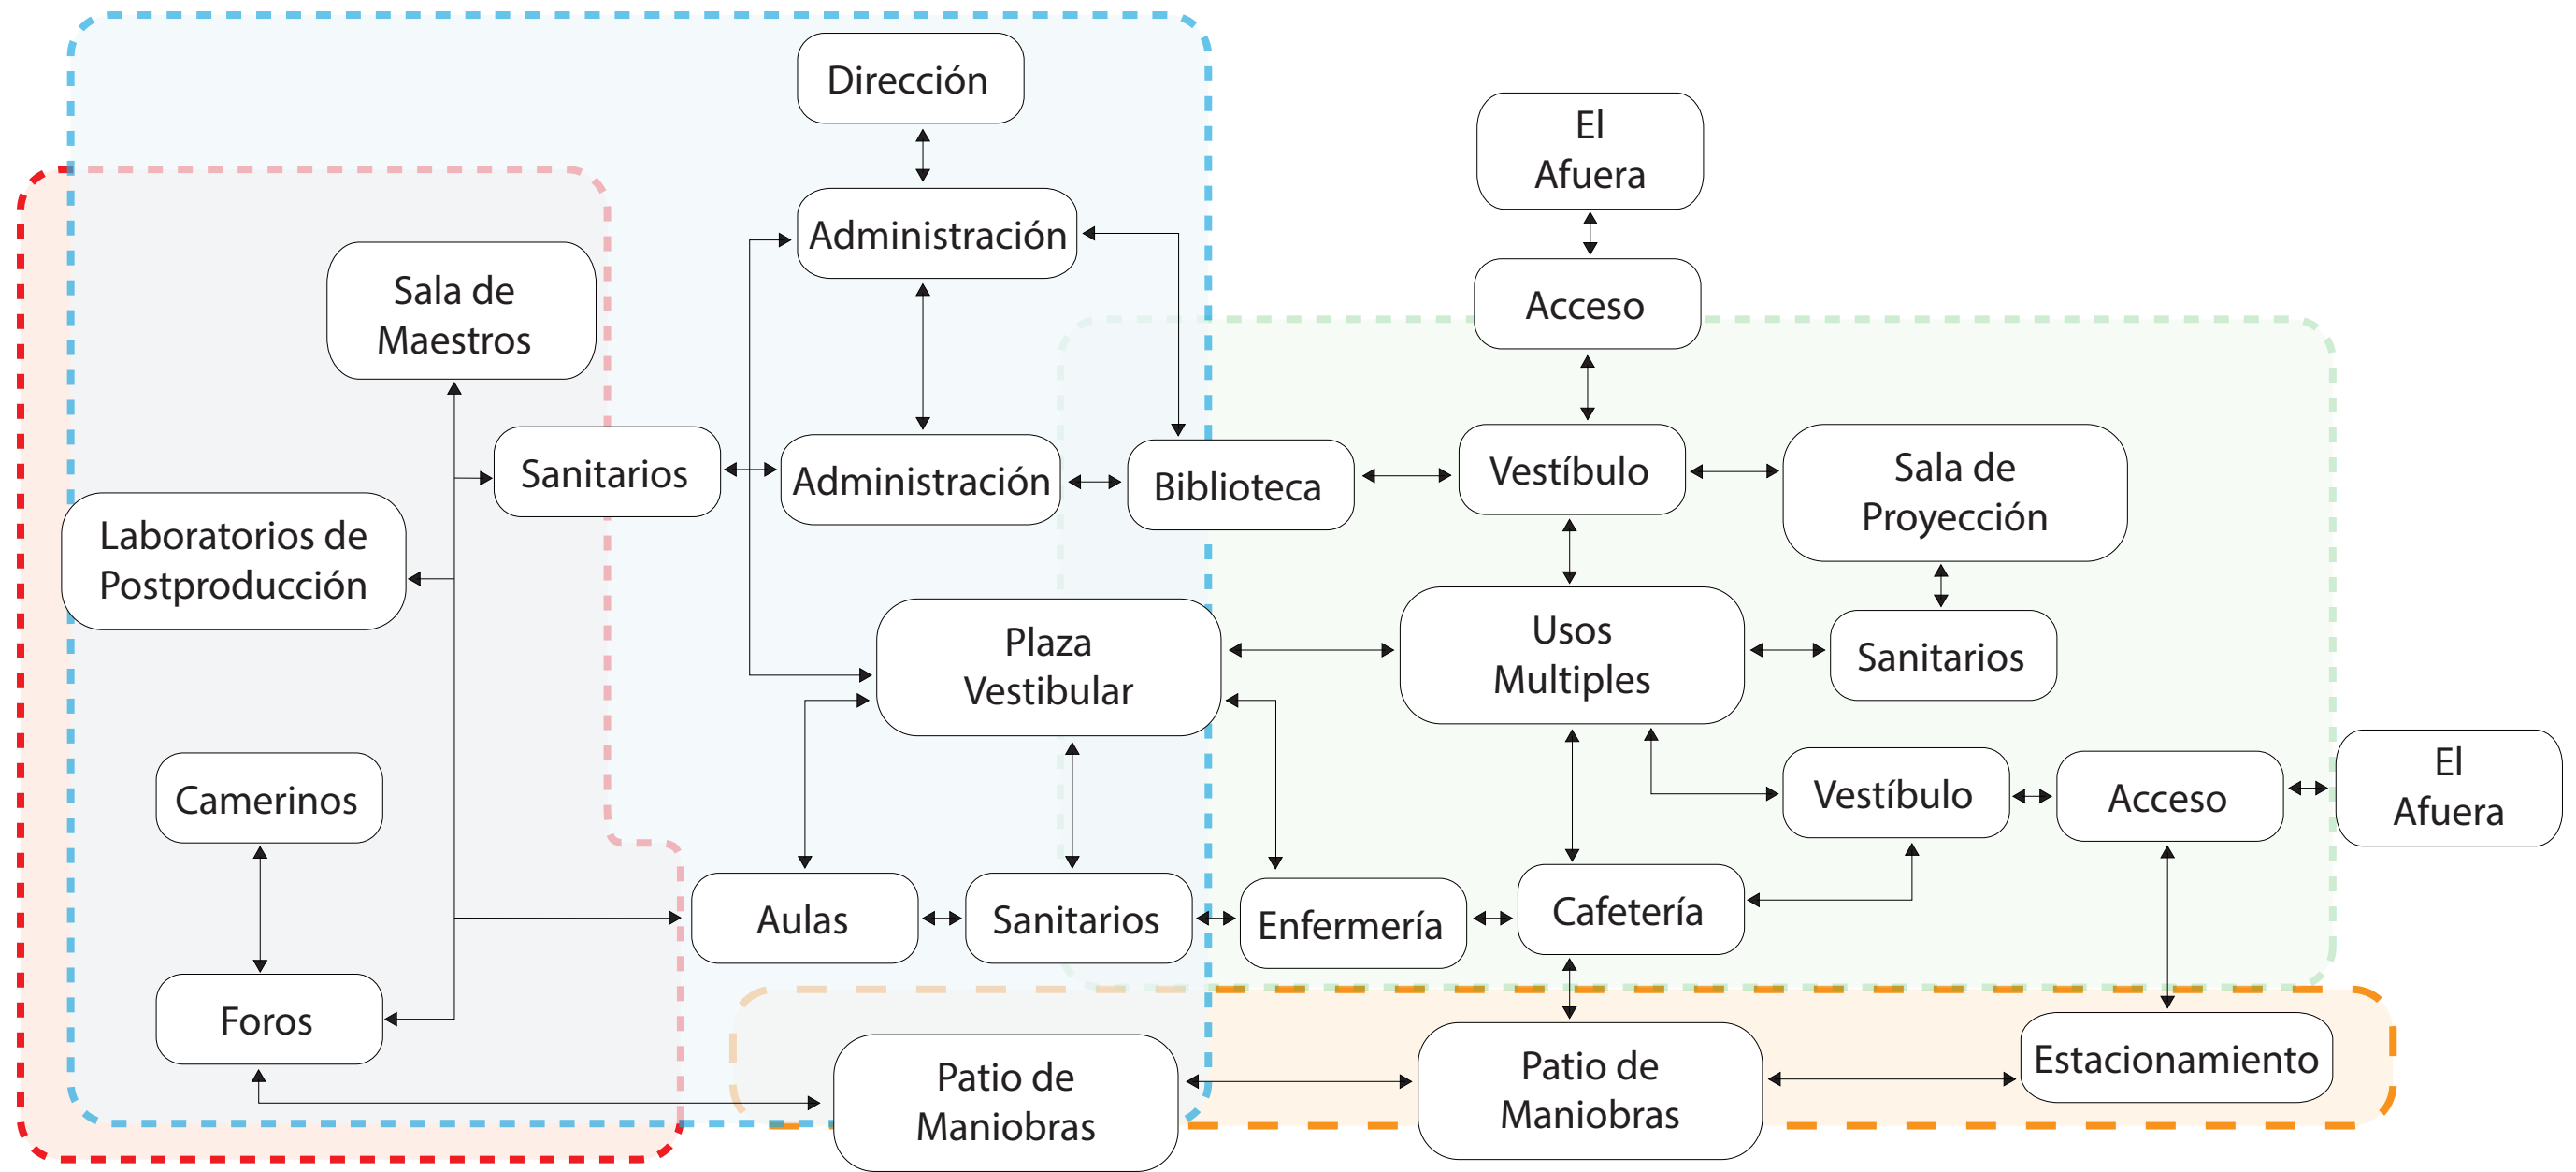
Dirección

El Afuera

Administración

Acceso

Sala de Maestros

Sanitarios

Administración

Biblioteca

Vestíbulo

Sala de Proyección

Laboratorios de Postproducción

Plaza Vestibular

Usos Multiples

Sanitarios

Camerinos

Vestíbulo

Acceso

El Afuera

Aulas

Sanitarios

Enfermería

Cafetería

Foros

Patio de Maniobras

Patio de Maniobras

Estacionamiento